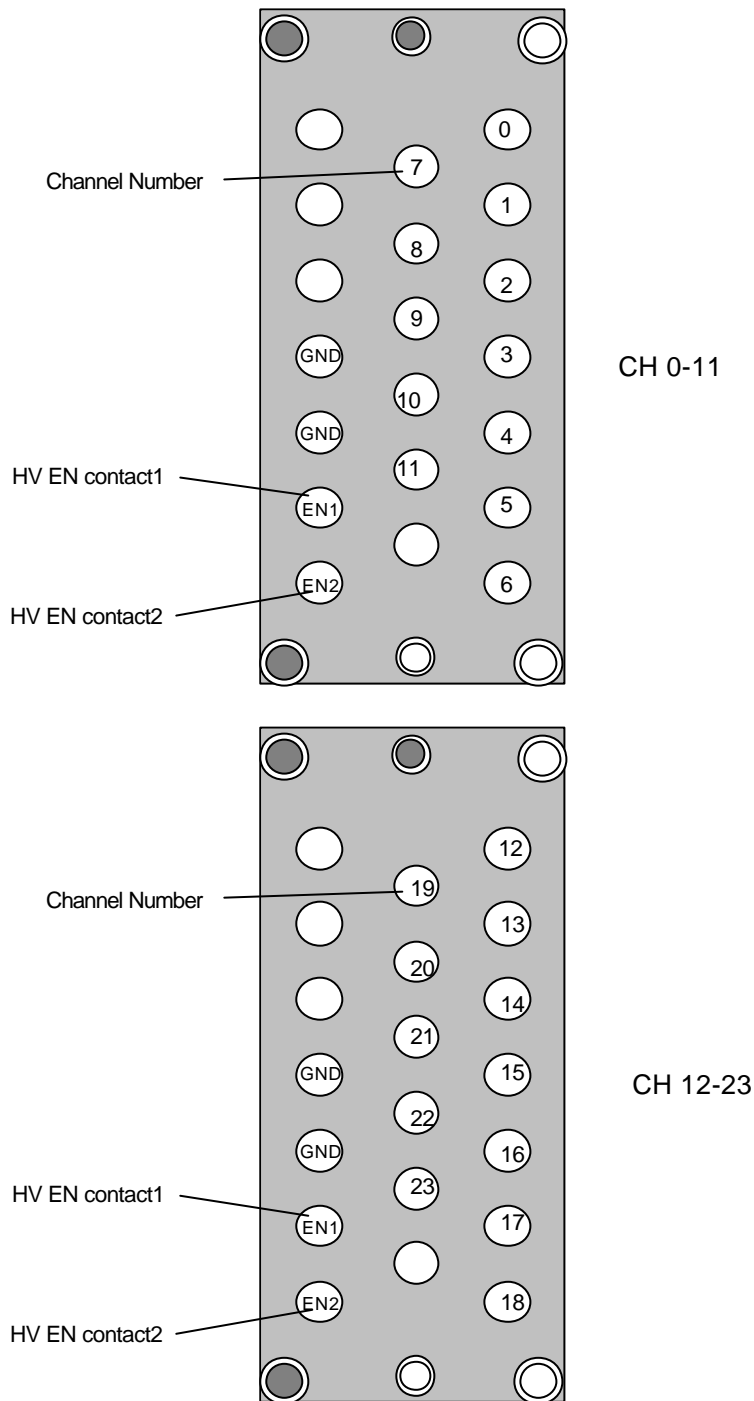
0
Channel Number
7
1
8
2
9
GND
3
CH 0-11
10
GND
4
11
HV EN contact1
EN1
5
EN2
6
HV EN contact2

12
Channel Number
19
13
20
14
21
GND
15
CH 12-23
22
GND
16
23
HV EN contact1
EN1
17
EN2
18
HV EN contact2